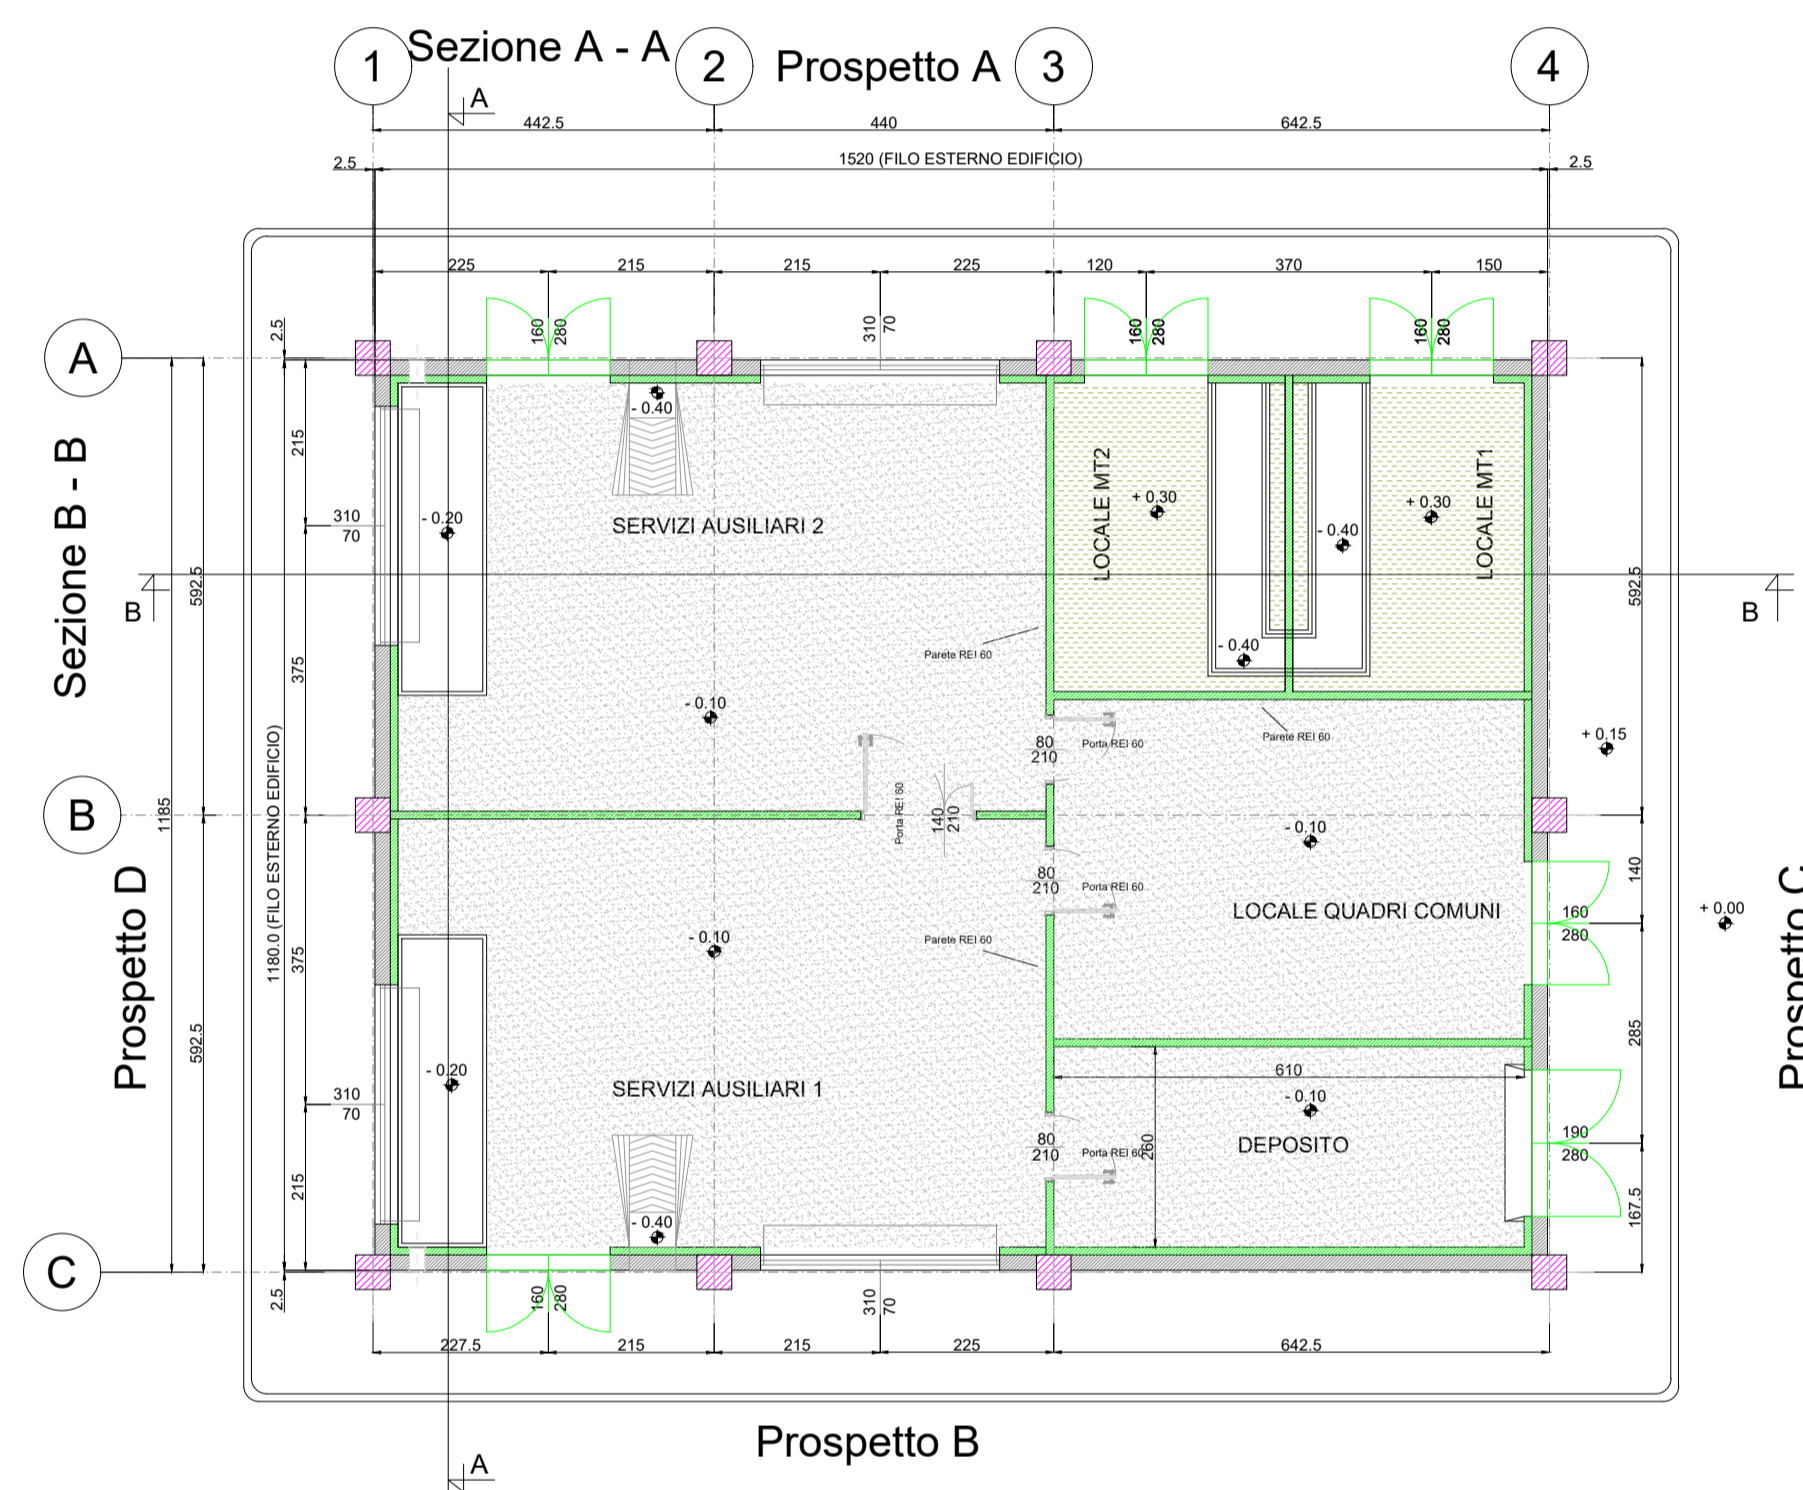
1
Sezione A - A
2
Prospetto A
3
4
A
442.5
440
642.5
2.5
1520 (FILO ESTERNO EDIFICIO)
2.5
225
215
215
225
120
370
150
160
280
310
70
160
280
160
280
A
2.5
- 0.40
215
Sezione B - B
310
70
- 0.20
SERVIZI AUSILIARI 2
LOCALE MT2
+ 0.30
- 0.40
+ 0.30
LOCALE MT1
B
592.5
592.5
B
Parete REI 60
- 0.40
375
- 0.10
Parete REI 60
80
210
Porta REI 60
+ 0.15
B
1185
1180.0 (FILO ESTERNO EDIFICIO)
Porta REI 60
140
210
- 0.10
80
210
Porta REI 60
140
Prospetto D
LOCALE QUADRI COMUNI
160
280
+ 0.00
Prospetto C
375
- 0.10
Parete REI 60
592.5
285
610
310
70
- 0.20
SERVIZI AUSILIARI 1
- 0.10
80
210
Porta REI 60
260
DEPOSITO
190
280
215
167.5
- 0.40
C
2.5
160
280
310
70
227.5
215
215
225
642.5
Prospetto B
A